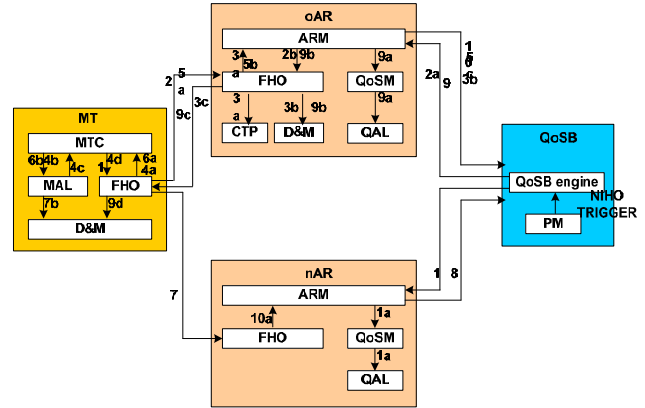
oAR
ARM
3
a
5b
2b
9b
9a
FHO
QoSM
3
a
3b
9b
9a
CTP
D&M
QAL
2
5
a
9c
3c
2a
9
1
5
6
6
3b
MT
MTC
6b
4b
4c
1
4d
6a
4a
MAL
FHO
7b
9d
D&M
QoSB
QoSB engine
NIHO
TRIGGER
PM
7
nAR
1
8
ARM
10a
1a
FHO
QoSM
1a
QAL